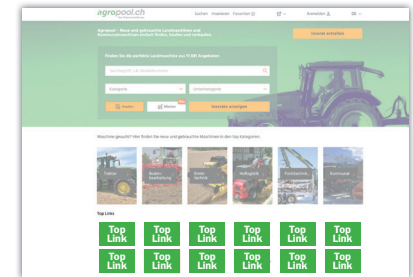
agropool.ch

Suchen Inserieren Favoriten Anmelden DE

Inserat erstellen

Agropool - Neue und gebrauchte Landmaschinen und Kommunalmaschinen einfach finden, kaufen und verkaufen

Finden Sie die perfekte Landmaschine aus 11.091 Angeboten

Suchbegriff, z.B. Modellname

Kategorie

Unterkategorie

Suchen

Merken

Inserate anzeigen

Maschine gesucht? Hier finden Sie neue und gebrauchte Maschinen in den Top-Kategorien:

Traktor

Bodenbearbeitung

Erntetechnik

Hofbetrieb

Forsttechnik

Kommunal

Top Links

Top Link

Top Link

Top Link

Top Link

Top Link

Top Link

Top Link

Top Link

Top Link

Top Link

Top Link

Top Link